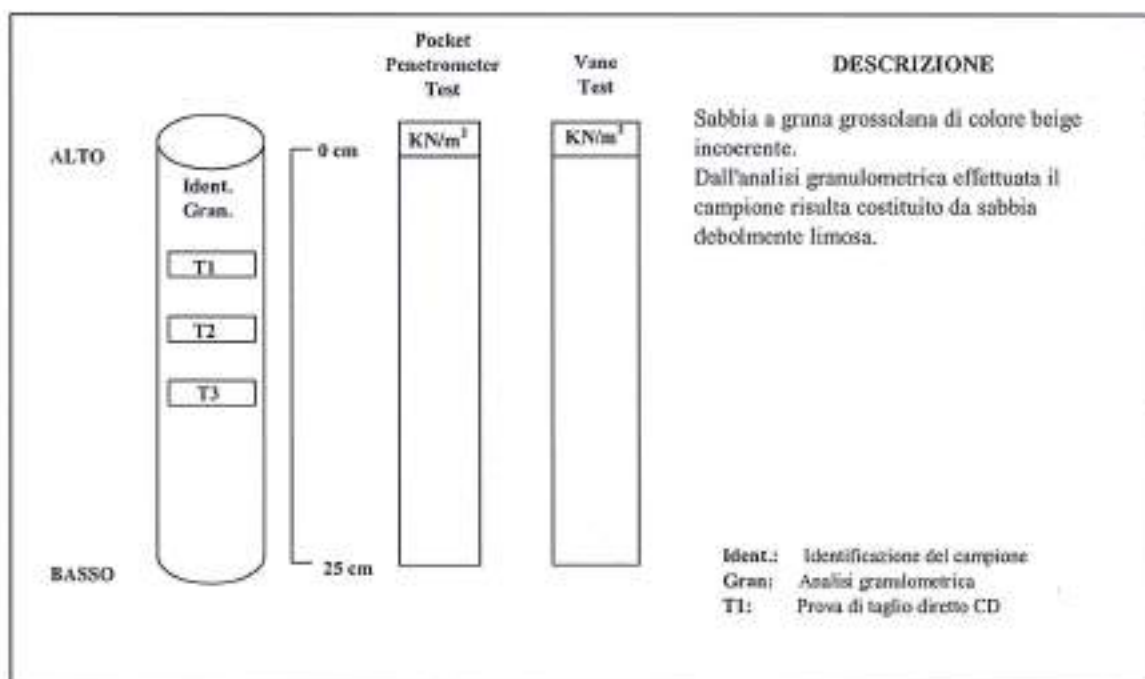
Pocket Penetrometer Test

Vane Test

DESCRIZIONE

ALTO

Ident. Gran.

T1

T2

T3

BASSO

0 cm

25 cm

KN/m$^2$

KN/m$^2$

Sabbia a grana grossolana di colore beige incoerente.
Dall'analisi granulometrica effettuata il campione risulta costituito da sabbia debolmente limosa.

Ident.: Identificazione del campione
Gran: Analisi granulometrica
T1: Prova di taglio diretto CD